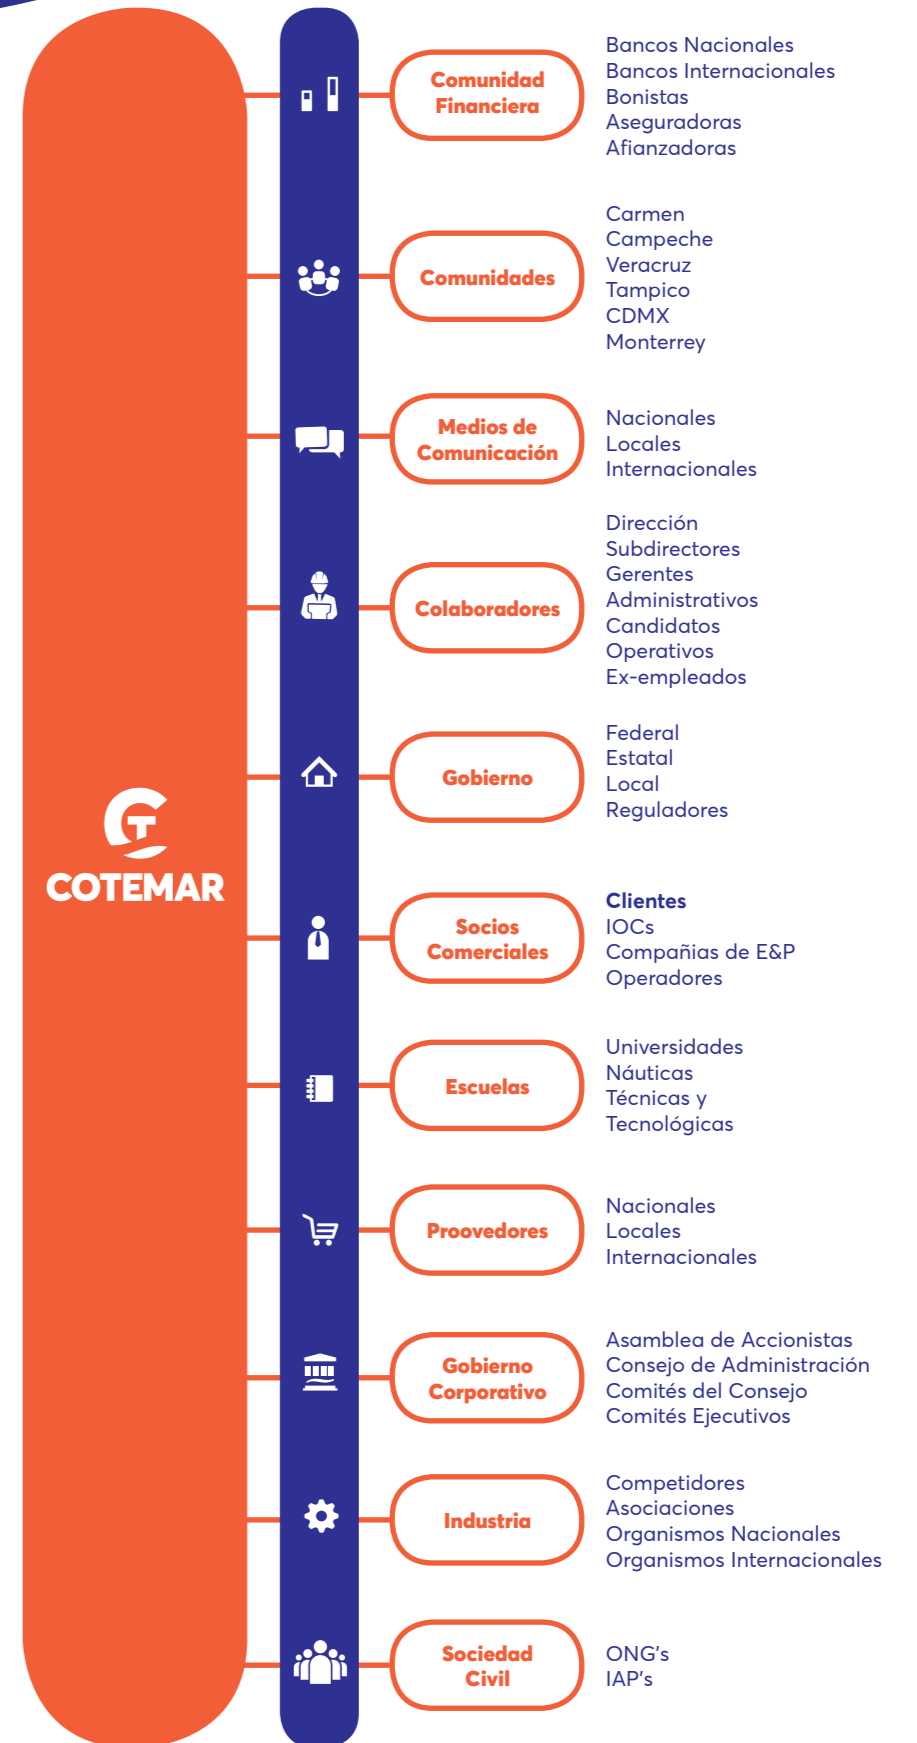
COTEMAR

Comunidad Financiera

Bancos Nacionales
Bancos Internacionales
Bonistas
Aseguradoras
Afianzadoras

Comunidades

Carmen
Campeche
Veracruz
Tampico
CDMX
Monterrey

Medios de Comunicación

Nacionales
Locales
Internacionales

Colaboradores

Dirección
Subdirectores
Gerentes
Administrativos
Candidatos
Operativos
Ex-empleados

Gobierno

Federal
Estatal
Local
Reguladores

Socios Comerciales

Clientes
IOCs
Compañias de E&P
Operadores

Escuelas

Universidades
Náuticas
Técnicas y Tecnológicas

Proovedores

Nacionales
Locales
Internacionales

Gobierno Corporativo

Asamblea de Accionistas
Consejo de Administración
Comités del Consejo
Comités Ejecutivos

Industria

Competidores
Asociaciones
Organismos Nacionales
Organismos Internacionales

Sociedad Civil

ONG's
IAP's